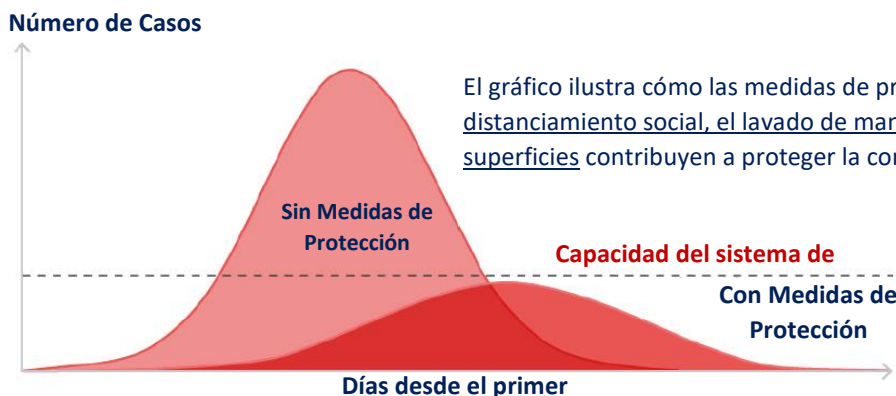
Número de Casos

El gráfico ilustra cómo las medidas de pr distanciamiento social, el lavado de man superficies contribuyen a proteger la co

Sin Medidas de Protección

Capacidad del sistema de

Con Medidas de Protección

Días desde el primer